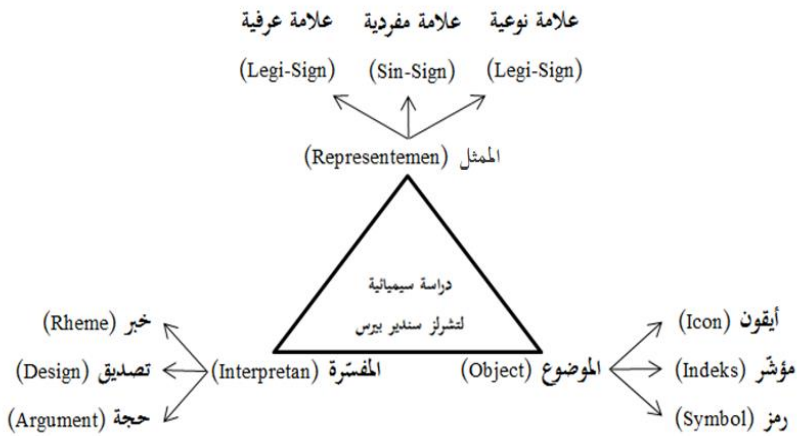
علامة نوعية
(Legi-Sign)

علامة مفردية
(Sin-Sign)

علامة عرفية
(Legi-Sign)

الممثل (Representemen)

دراسة سيميائية
لتشارلز سندير بيرس

خبر (Rheme)
تصديق (Design)
حجة (Argument)

المفسّرة (Interpretan)

الموضوع (Object)

أيقون (Icon)
مؤشّر (Indeks)
رمز (Symbol)